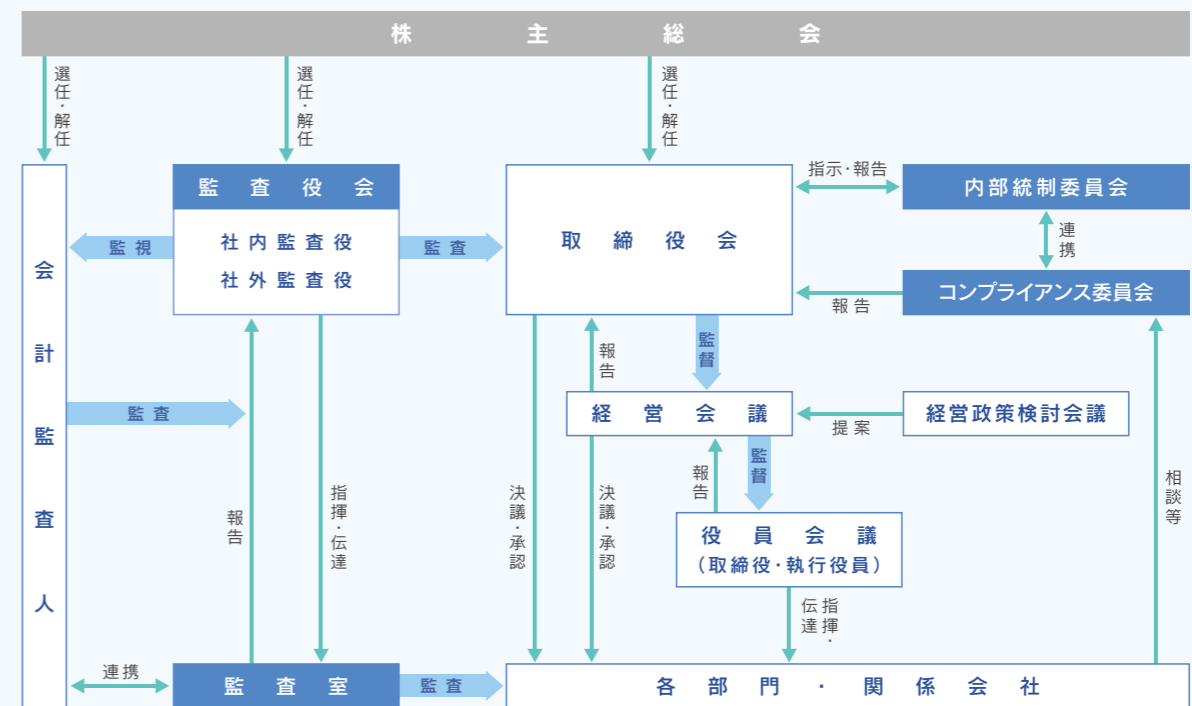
株主総会

選任・解任

選任・解任

選任・解任

会計監査人

監査役会

社内監査役
社外監査役

監視

監査

取締役会

指示・報告

内部統制委員会

連携

コンプライアンス委員会

報告

報告

監督

経営会議

提案

経営政策検討会議

監査

報告

指揮・伝達

決議・承認

決議・承認

報告

監督

役員会議
（取締役・執行役員）

相談等

指揮・伝達

連携

監査室

監査

各部門・関係会社